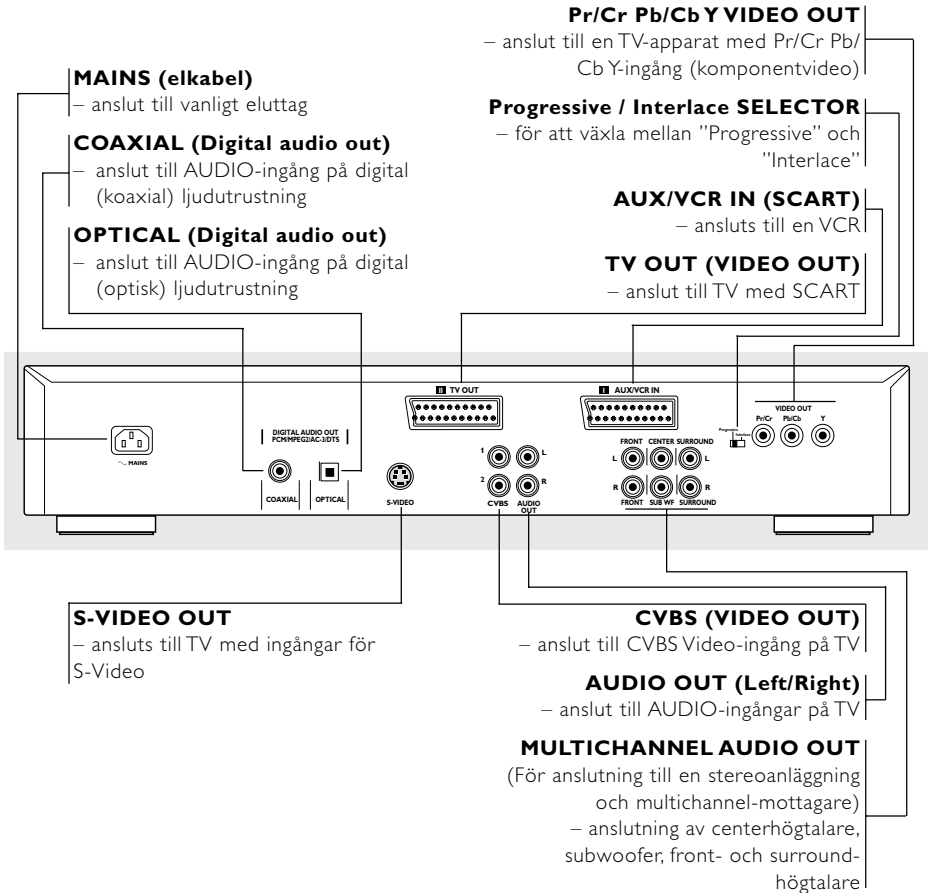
**MAINS (elkabel)**
– anslut till vanligt eluttag

**COAXIAL (Digital audio out)**
– anslut till AUDIO-ingång på digital (koaxial) ljudutrustning

**OPTICAL (Digital audio out)**
– anslut till AUDIO-ingång på digital (optisk) ljudutrustning

**Pr/Cr Pb/Cb Y VIDEO OUT**
– anslut till en TV-apparat med Pr/Cr Pb/Cb Y-ingång (komponentvideo)

**Progressive / Interlace SELECTOR**
– för att växla mellan "Progressive" och "Interlace"

**AUX/VCR IN (SCART)**
– ansluts till en VCR

**TV OUT (VIDEO OUT)**
– anslut till TV med SCART

MAINS
DIGITAL AUDIO OUT PCM/MPEG2/AC-3/DTS
COAXIAL
OPTICAL
S-VIDEO
TV OUT
1 L
2 R
CVBS
AUDIO OUT
AUX/VCR IN
FRONT CENTER SURROUND
L L
R R
FRONT SUB WF SURROUND
Progressive
VIDEO OUT
Pr/Cr Pb/Cb Y

**S-VIDEO OUT**
– ansluts till TV med ingångar för S-Video

**CVBS (VIDEO OUT)**
– anslut till CVBS Video-ingång på TV

**AUDIO OUT (Left/Right)**
– anslut till AUDIO-ingångar på TV

**MULTICHANNEL AUDIO OUT**
(För anslutning till en stereoanläggning och multichannel-mottagare)
– anslutning av centerhögtalare, subwoofer, front- och surroundhögtalare